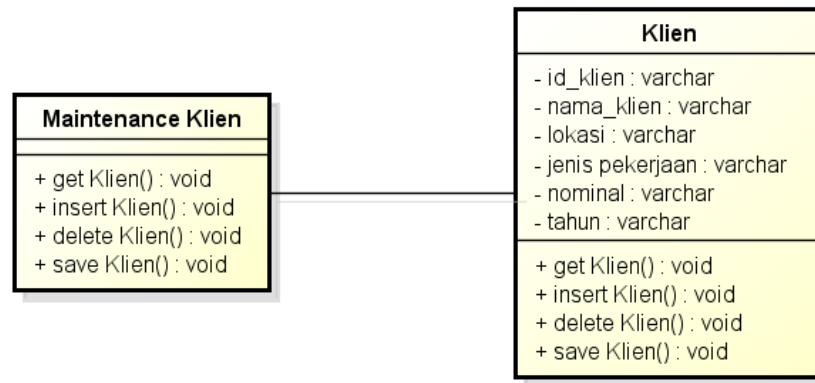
Maintenance Klien

+ get Klien() : void
+ insert Klien() : void
+ delete Klien() : void
+ save Klien() : void

Klien

- id_klien : varchar
- nama_klien : varchar
- lokasi : varchar
- jenis pekerjaan : varchar
- nominal : varchar
- tahun : varchar

+ get Klien() : void
+ insert Klien() : void
+ delete Klien() : void
+ save Klien() : void